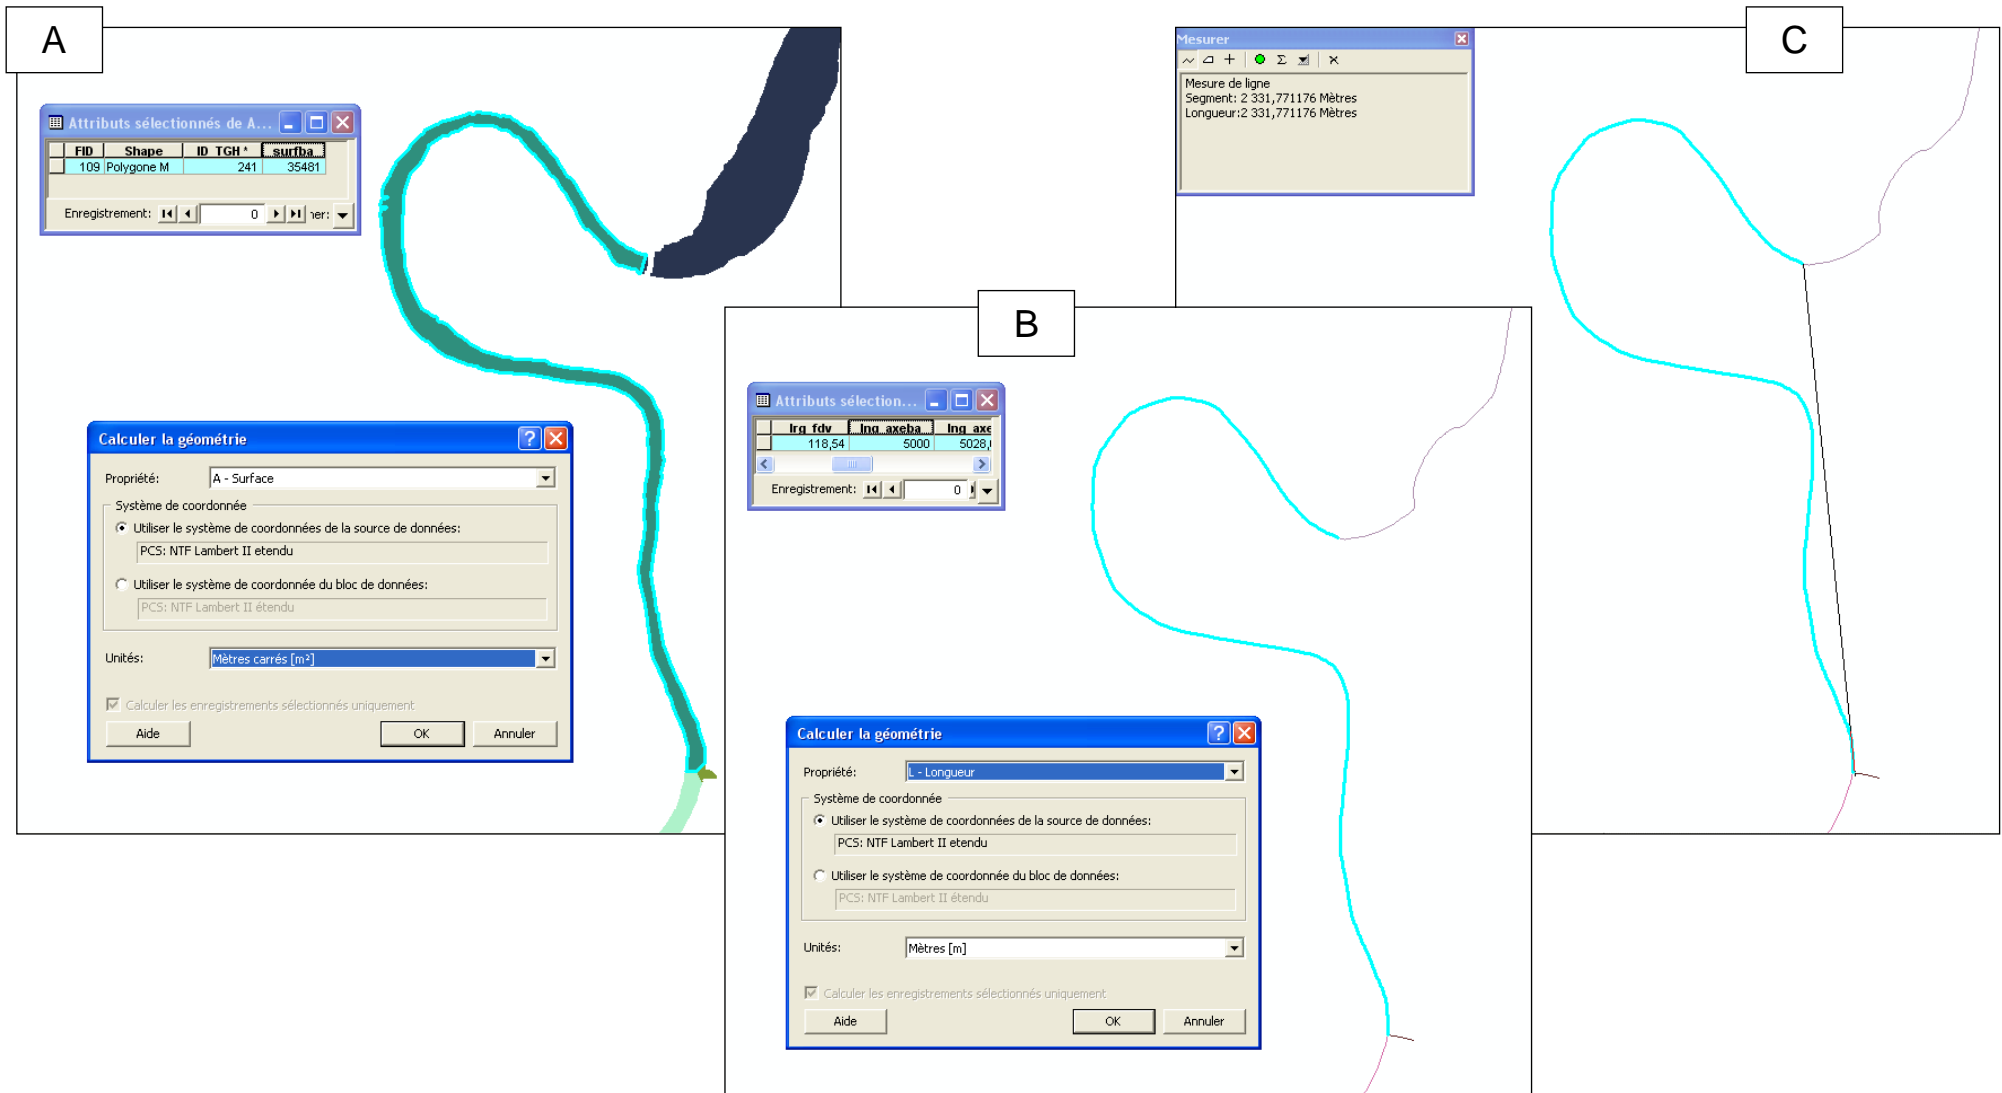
A

Attributs sélectionnés de A...

| FID | Shape | ID_TGH * | surfba |
|---|---|---|---|
| 109 | Polygone M | 241 | 35481 |

Enregistrement: 0 ner:

Calculer la géométrie

Propriété: A - Surface

Système de coordonnée

Utiliser le système de coordonnées de la source de données:

PCS: NTF Lambert II etendu

Utiliser le système de coordonnée du bloc de données:

PCS: NTF Lambert II étendu

Unités: Mètres carrés [m²]

Calculer les enregistrements sélectionnés uniquement

Aide OK Annuler

B

Attributs sélection...

| lrg_fdv | lng_axeba | lng_axe |
|---|---|---|
| 118,54 | 5000 | 5028, |

Enregistrement: 0

Calculer la géométrie

Propriété: L - Longueur

Système de coordonnée

Utiliser le système de coordonnées de la source de données:

PCS: NTF Lambert II etendu

Utiliser le système de coordonnée du bloc de données:

PCS: NTF Lambert II étendu

Unités: Mètres [m]

Calculer les enregistrements sélectionnés uniquement

Aide OK Annuler

C

Mesurer

Mesure de ligne
Segment: 2 331,771176 Mètres
Longueur:2 331,771176 Mètres